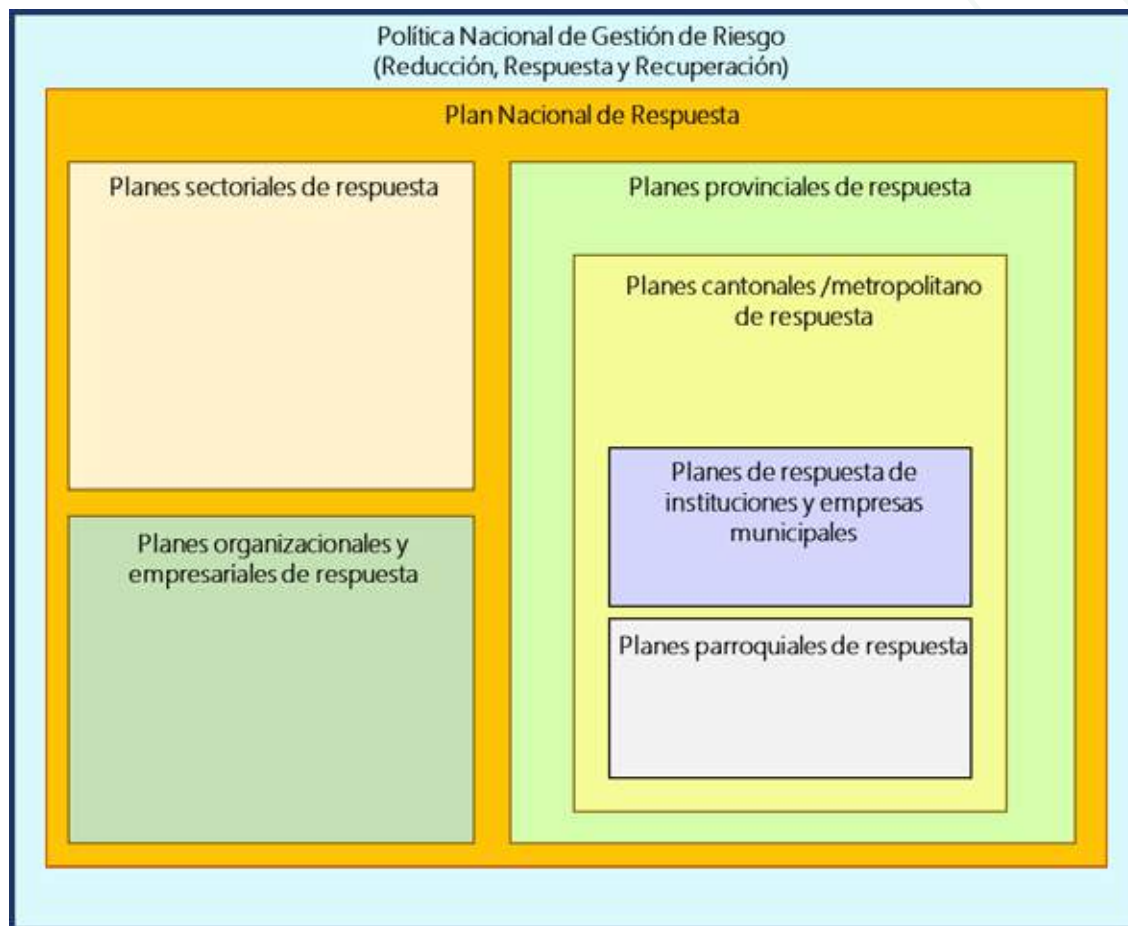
Política Nacional de Gestión de Riesgo
(Reducción, Respuesta y Recuperación)

Plan Nacional de Respuesta

Planes sectoriales de respuesta

Planes organizacionales y empresariales de respuesta

Planes provinciales de respuesta

Planes cantonales /metropolitano de respuesta

Planes de respuesta de instituciones y empresas municipales

Planes parroquiales de respuesta